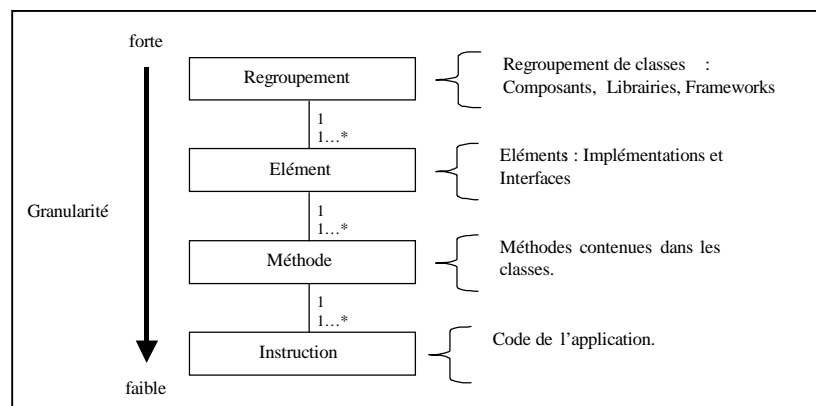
forte

Granularité

faible

Regroupement

Regroupement de classes : Composants, Librairies, Frameworks

1
1…*

Elément

Eléments : Implémentations et Interfaces

1
1…*

Méthode

Méthodes contenues dans les classes.

1
1…*

Instruction

Code de l'application.